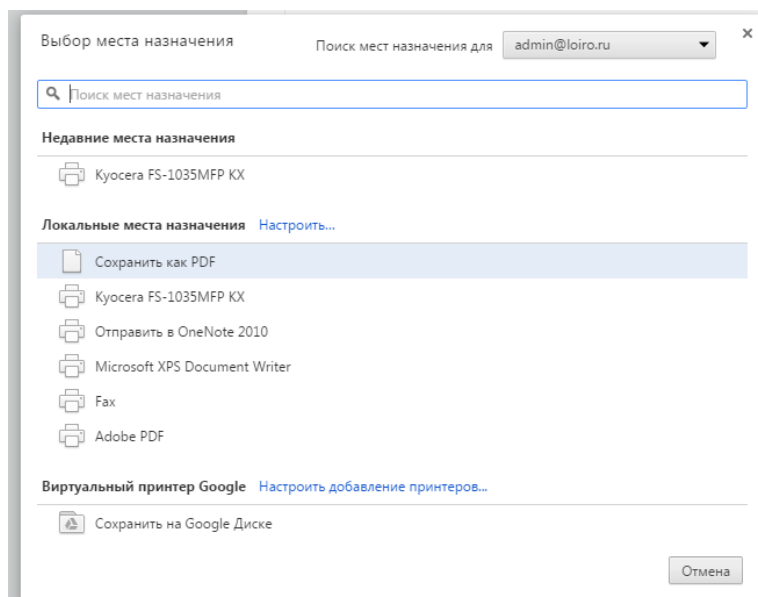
Выбор места назначения

Поиск мест назначения для admin@loiro.ru

×

Поиск мест назначения

Недавние места назначения

Kyocera FS-1035MFP KX

Локальные места назначения Настроить...

Сохранить как PDF

Kyocera FS-1035MFP KX

Отправить в OneNote 2010

Microsoft XPS Document Writer

Fax

Adobe PDF

Виртуальный принтер Google Настроить добавление принтеров...

Сохранить на Google Диске

Отмена